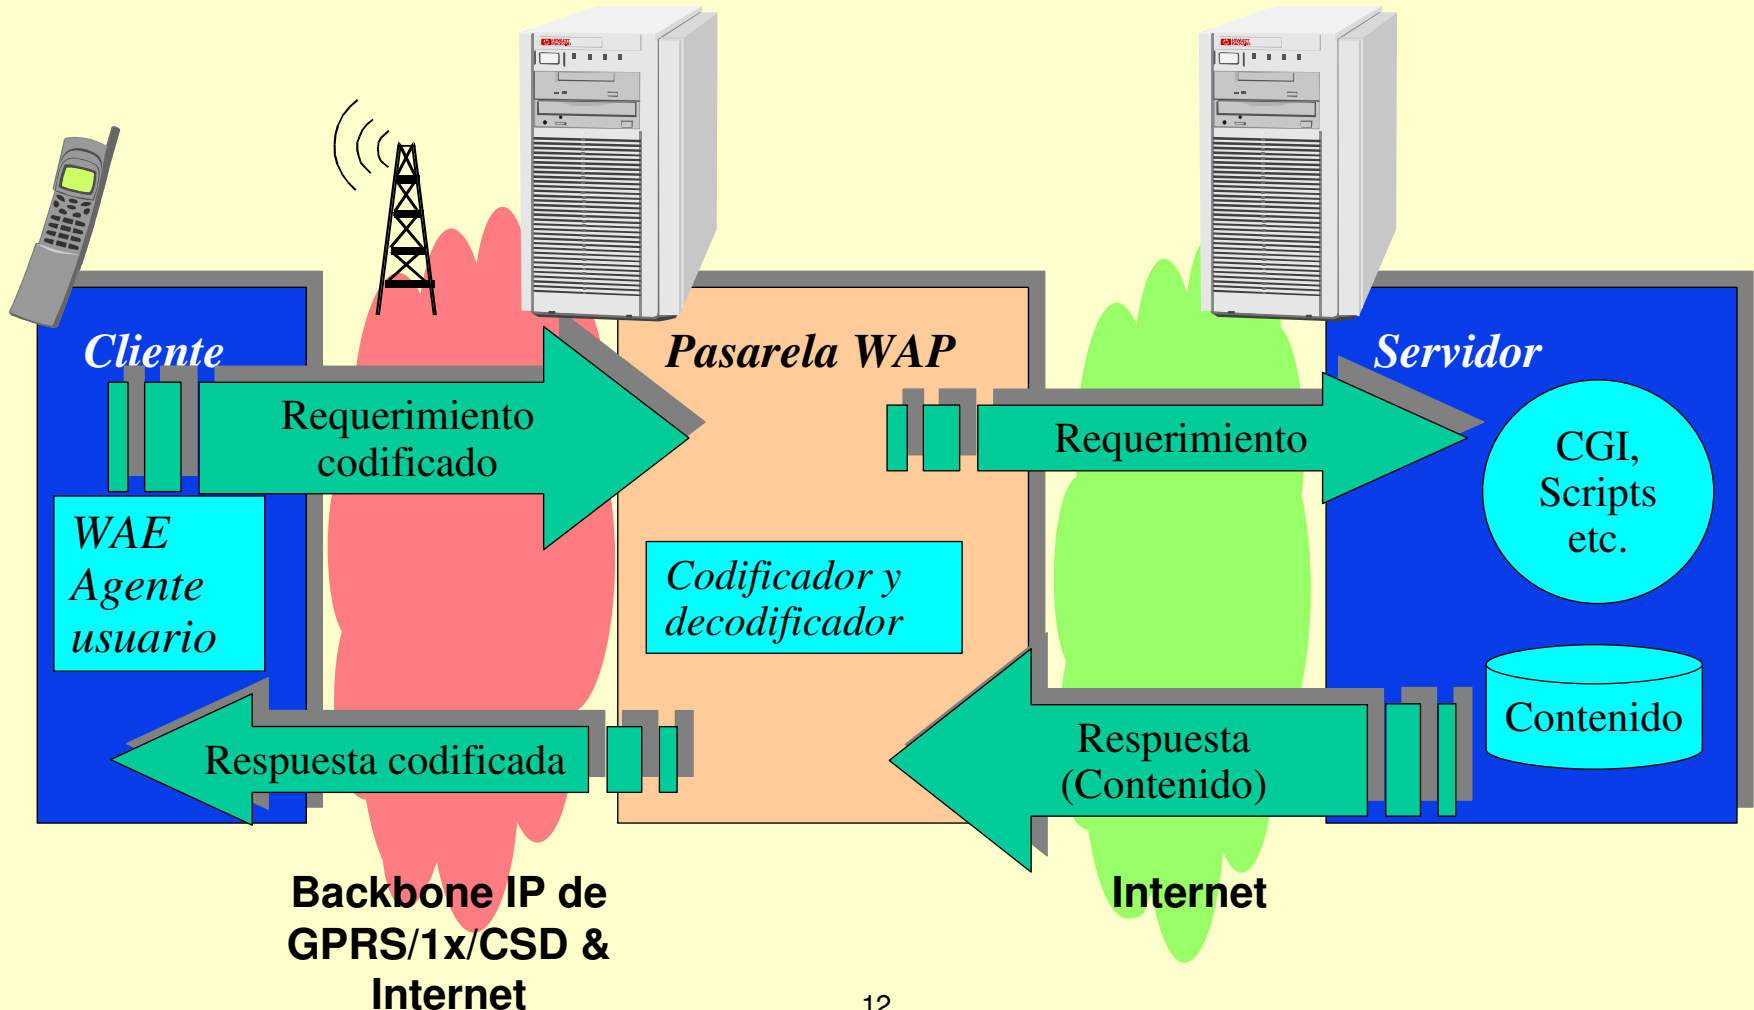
Cliente

Pasarela WAP

Servidor

Requerimiento codificado

Requerimiento

CGI, Scripts etc.

WAE Agente usuario

Codificador y decodificador

Contenido

Respuesta codificada

Respuesta (Contenido)

Backbone IP de GPRS/1x/CSD & Internet

Internet

12